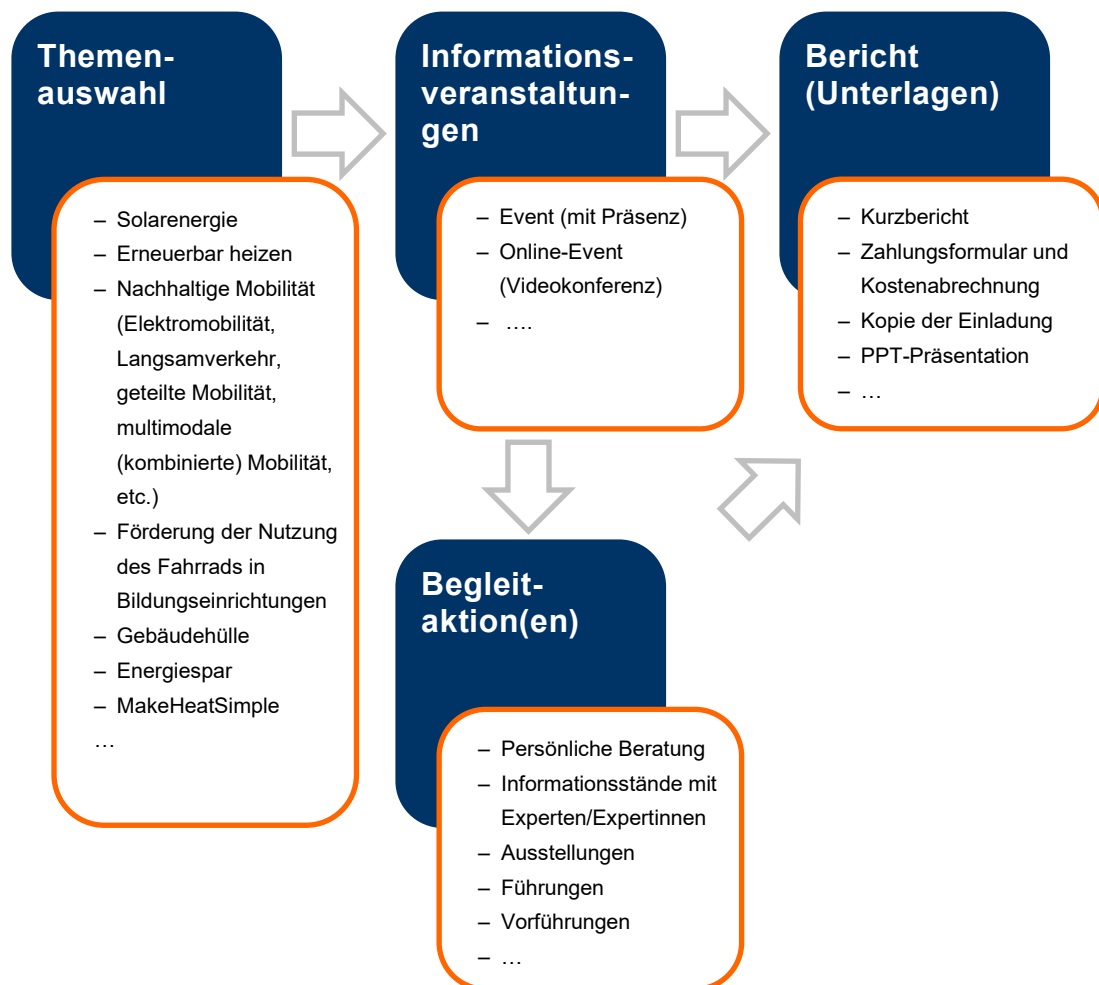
Themenauswahl

– Solarenergie
– Erneuerbar heizen
– Nachhaltige Mobilität (Elektromobilität, Langsamverkehr, geteilte Mobilität, multimodale (kombinierte) Mobilität, etc.)
– Förderung der Nutzung des Fahrrads in Bildungseinrichtungen
– Gebäudehülle
– Energiespar
– MakeHeatSimple
…

Informationsveranstaltungen

– Event (mit Präsenz)
– Online-Event (Videokonferenz)
– ….

Bericht (Unterlagen)

– Kurzbericht
– Zahlungsformular und Kostenabrechnung
– Kopie der Einladung
– PPT-Präsentation
– …

Begleitaktion(en)

– Persönliche Beratung
– Informationsstände mit Experten/Expertinnen
– Ausstellungen
– Führungen
– Vorführungen
– …